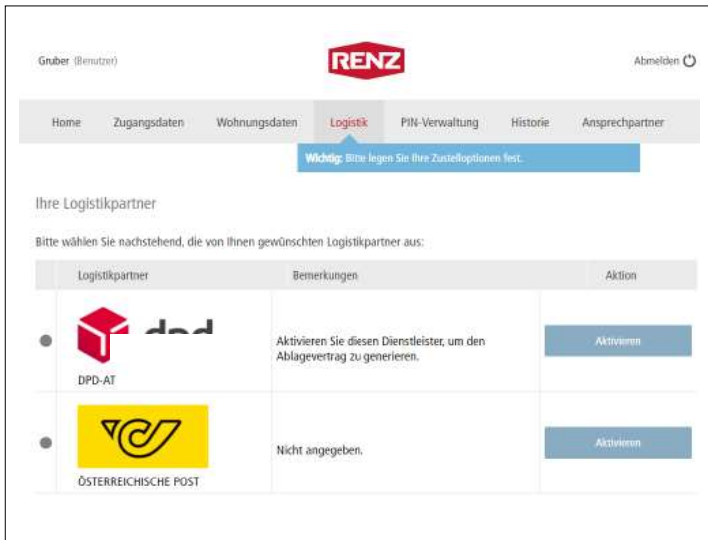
Gruber (Benutzer)

RENZ

Abmelden

Home | Zugangsdaten | Wohnungsdaten | Logistik | PIN-Verwaltung | Historie | Ansprechpartner

Wichtig: Bitte legen Sie Ihre Zustelloptionen fest.

Ihre Logistikpartner

Bitte wählen Sie nachstehend, die von Ihnen gewünschten Logistikpartner aus:

| | Logistikpartner | Bemerkungen | Aktion |
|---|---|---|---|
| | dpd DPD-AT | Aktivieren Sie diesen Dienstleister, um den Ablagevertrag zu generieren. | Aktivieren |
| | ÖSTERREICHISCHE POST | Nicht angegeben. | Aktivieren |